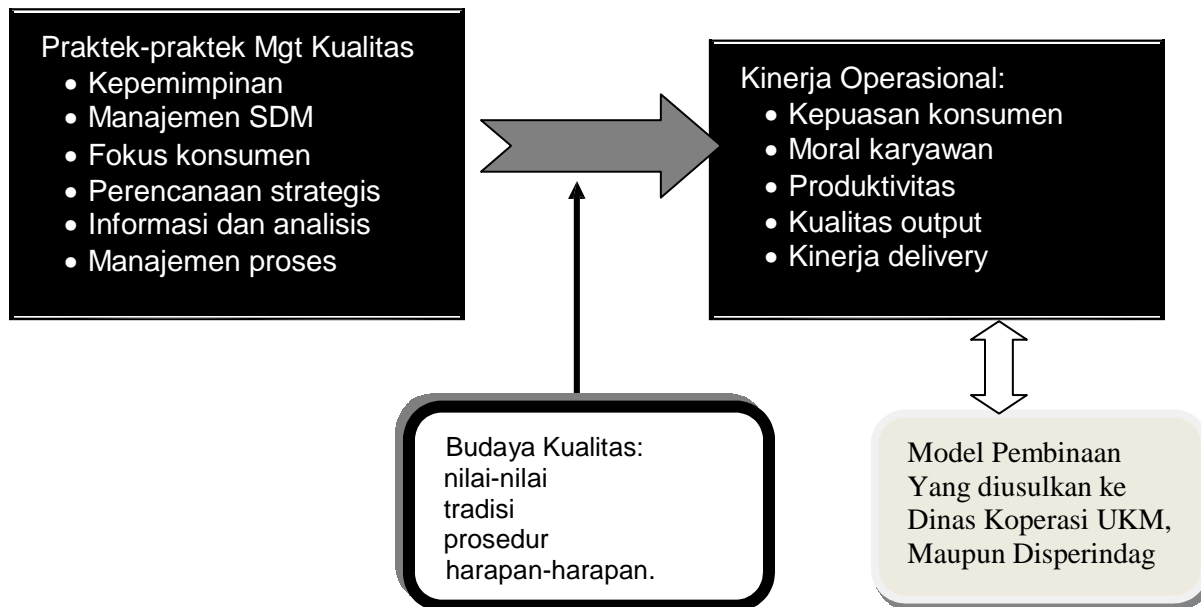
Praktek-praktek Mgt Kualitas
- Kepemimpinan
- Manajemen SDM
- Fokus konsumen
- Perencanaan strategis
- Informasi dan analisis
- Manajemen proses

Kinerja Operasional:
- Kepuasan konsumen
- Moral karyawan
- Produktivitas
- Kualitas output
- Kinerja delivery

Budaya Kualitas:
nilai-nilai
tradisi
prosedur
harapan-harapan.

Model Pembinaan Yang diusulkan ke Dinas Koperasi UKM, Maupun Disperindag